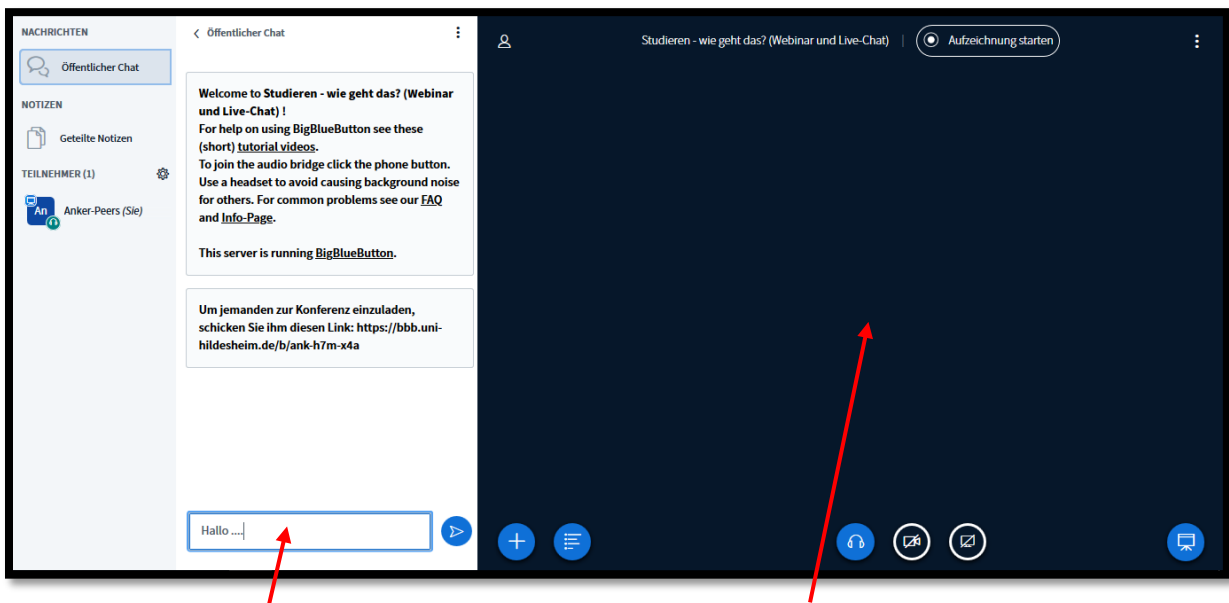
NACHRICHTEN

Öffentlicher Chat

NOTIZEN

Geteilte Notizen

TEILNEHMER (1)

An Anker-Peers (Sie)

Öffentlicher Chat

Welcome to Studieren - wie geht das? (Webinar und Live-Chat) !
For help on using BigBlueButton see these (short) tutorial videos.
To join the audio bridge click the phone button. Use a headset to avoid causing background noise for others. For common problems see our FAQ and Info-Page.

This server is running BigBlueButton.

Um jemanden zur Konferenz einzuladen, schicken Sie ihm diesen Link: https://bbb.uni-hildesheim.de/b/ank-h7m-x4a

Hallo ....

Studieren - wie geht das? (Webinar und Live-Chat)

Aufzeichnung starten